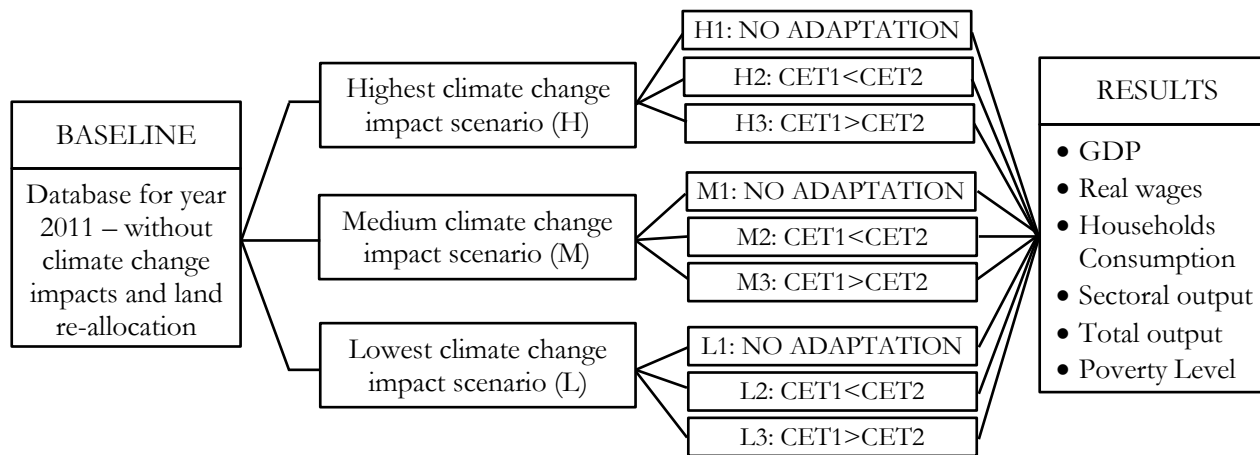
BASELINE

Database for year 2011 – without climate change impacts and land re-allocation

Highest climate change impact scenario (H)

H1: NO ADAPTATION

H2: CET1<CET2

H3: CET1>CET2

Medium climate change impact scenario (M)

M1: NO ADAPTATION

M2: CET1<CET2

M3: CET1>CET2

Lowest climate change impact scenario (L)

L1: NO ADAPTATION

L2: CET1<CET2

L3: CET1>CET2

RESULTS

• GDP
• Real wages
• Households Consumption
• Sectoral output
• Total output
• Poverty Level